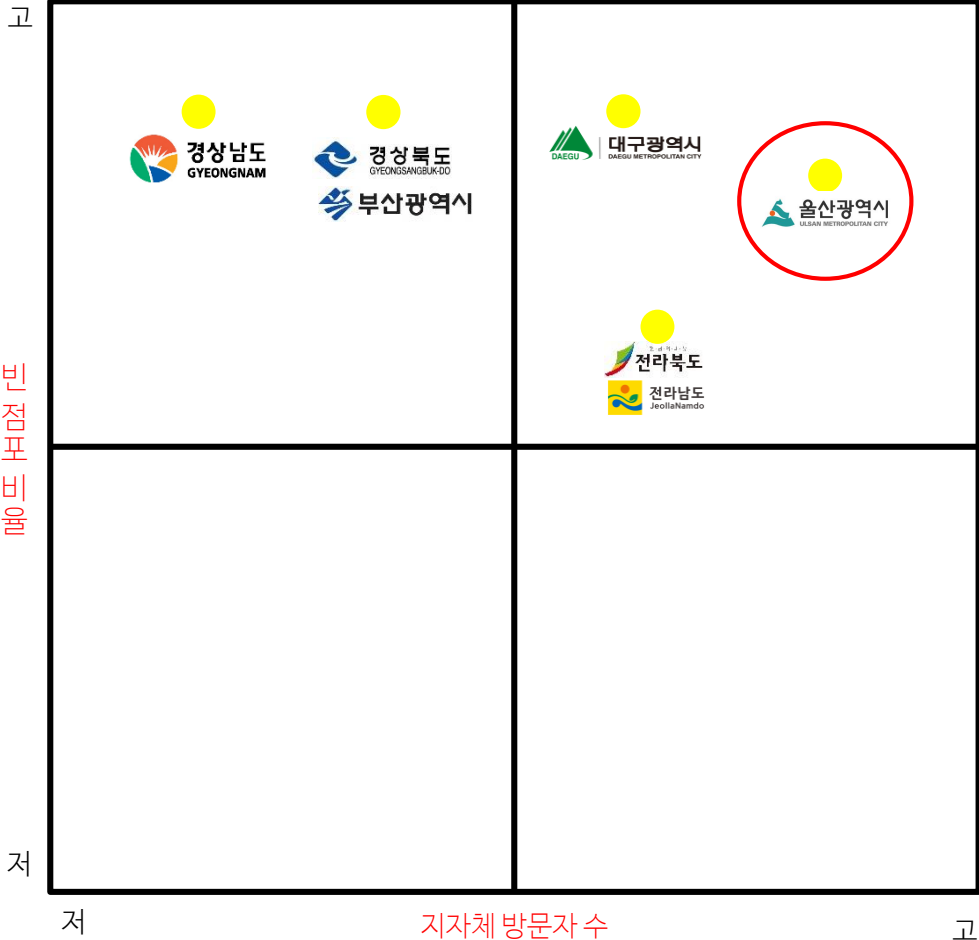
고

빈
점
포
비
율

저

경상남도
GYEONGNAM

경상북도
GYEONGSANGBUK-DO

부산광역시

DAEGU
대구광역시
DAEGU METROPOLITAN CITY

울산광역시
ULSAN METROPOLITAN CITY

전라북도

전라남도
JeollaNamdo

저

지자체 방문자 수

고